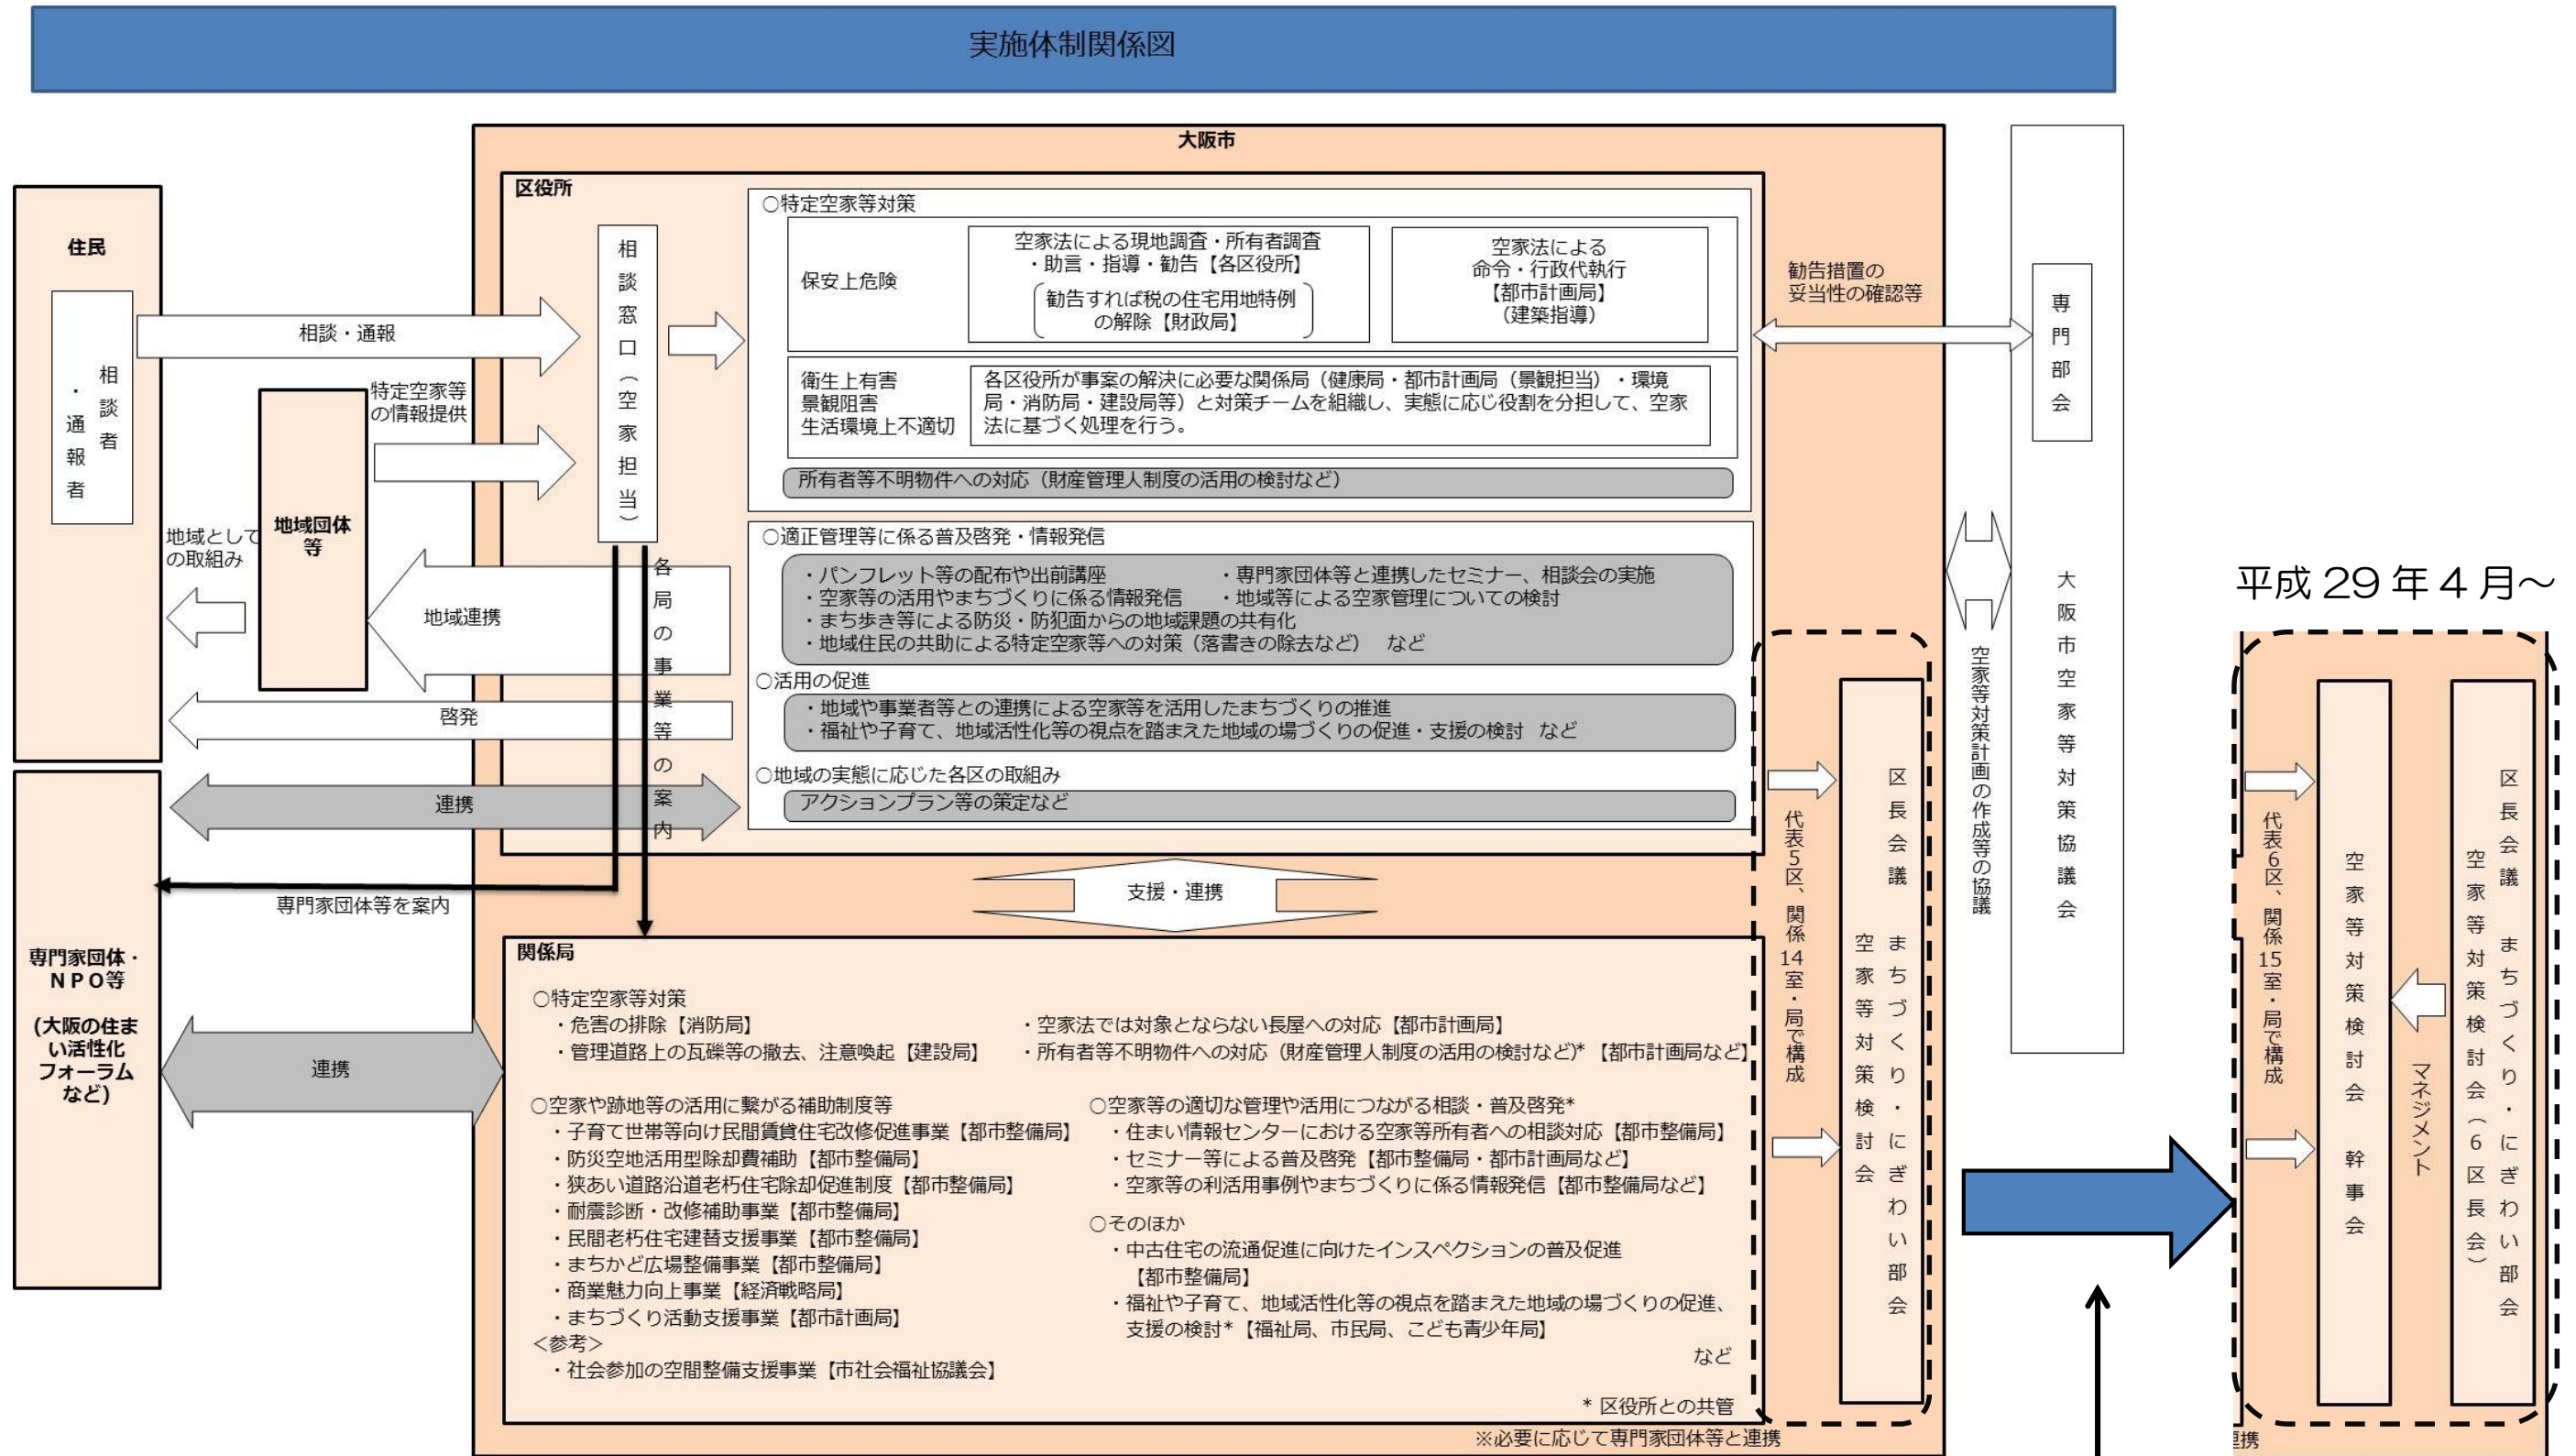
実施体制関係図

大阪市

区役所

住民

相談者・通報者

相談・通報

特定空家等の情報提供

地域団体等

地域としての取組み

地域連携

啓発

連携

相談窓口（空家担当）

各局の事業等の案内

○特定空家等対策

保安上危険

空家法による現地調査・所有者調査・助言・指導・勧告【各区役所】

（勧告すれば税の住宅用地特例の解除【財政局】）

空家法による命令・行政代執行【都市計画局】（建築指導）

衛生上有害
景観阻害
生活環境上不適切

各区役所が事案の解決に必要な関係局（健康局・都市計画局（景観担当）・環境局・消防局・建設局等）と対策チームを組織し、実態に応じ役割を分担して、空家法に基づく処理を行う。

所有者等不明物件への対応（財産管理人制度の活用の検討など）

○適正管理等に係る普及啓発・情報発信

・パンフレット等の配布や出前講座
・専門家団体等と連携したセミナー、相談会の実施
・空家等の活用やまちづくりに係る情報発信
・地域等による空家管理についての検討
・まち歩き等による防災・防犯面からの地域課題の共有化
・地域住民の共助による特定空家等への対策（落書きの除去など）　など

○活用の促進

・地域や事業者等との連携による空家等を活用したまちづくりの推進
・福祉や子育て、地域活性化等の視点を踏まえた地域の場づくりの促進・支援の検討　など

○地域の実態に応じた各区の取組み

アクションプラン等の策定など

勧告措置の妥当性の確認等

専門部会

空家等対策計画の作成等の協議

大阪市空家等対策協議会

代表5区、関係14室・局で構成

区長会議　まちづくり・にぎわい部会　空家等対策検討会

専門家団体等を案内

支援・連携

専門家団体・NPO等

（大阪の住まい活性化フォーラムなど）

連携

関係局

○特定空家等対策
・危害の排除【消防局】
・管理道路上の瓦礫等の撤去、注意喚起【建設局】
・空家法では対象とならない長屋への対応【都市計画局】
・所有者等不明物件への対応（財産管理人制度の活用の検討など）*【都市計画局など】

○空家や跡地等の活用に繋がる補助制度等
・子育て世帯等向け民間賃貸住宅改修促進事業【都市整備局】
・防災空地活用型除却費補助【都市整備局】
・狭あい道路沿道老朽住宅除却促進制度【都市整備局】
・耐震診断・改修補助事業【都市整備局】
・民間老朽住宅建替支援事業【都市整備局】
・まちかど広場整備事業【都市整備局】
・商業魅力向上事業【経済戦略局】
・まちづくり活動支援事業【都市計画局】
＜参考＞
・社会参加の空間整備支援事業【市社会福祉協議会】

○空家等の適切な管理や活用につながる相談・普及啓発*
・住まい情報センターにおける空家等所有者への相談対応【都市整備局】
・セミナー等による普及啓発【都市整備局・都市計画局など】
・空家等の利活用事例やまちづくりに係る情報発信【都市整備局など】

○そのほか
・中古住宅の流通促進に向けたインスペクションの普及促進【都市整備局】
・福祉や子育て、地域活性化等の視点を踏まえた地域の場づくりの促進、支援の検討*【福祉局、市民局、こども青少年局】

など

* 区役所との共管

※必要に応じて専門家団体等と連携

平成 29 年 4 月～

代表6区、関係15室・局で構成

空家等対策検討会　幹事会

マネジメント

区長会議　まちづくり・にぎわい部会　空家等対策検討会（6区長会）

連携